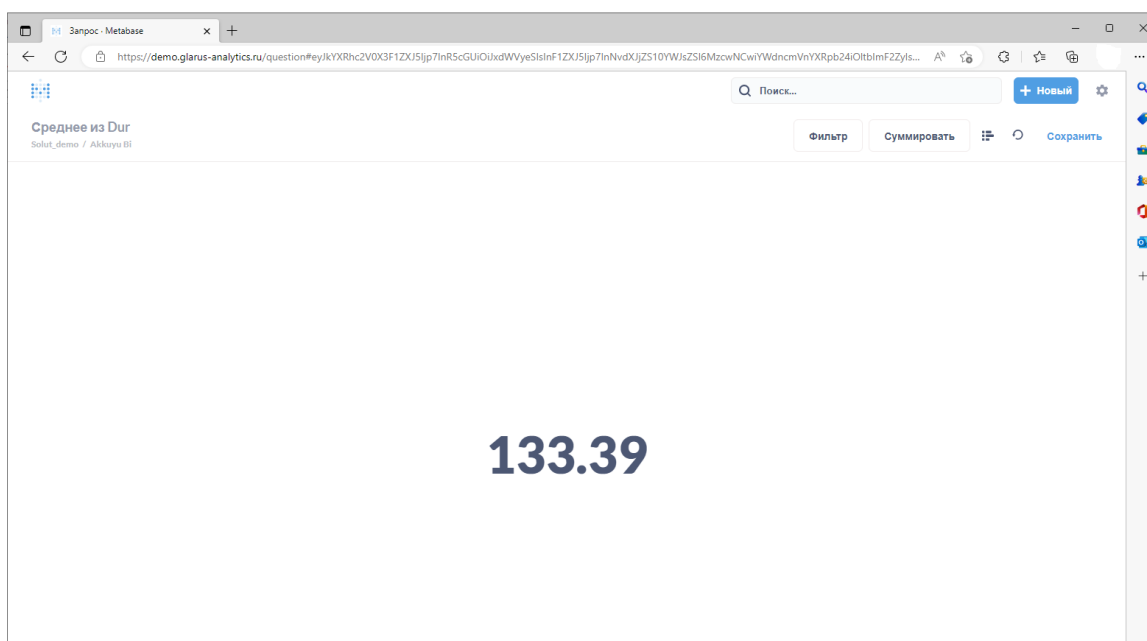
Запрос - Metabase

https://demo.glarus-analytics.ru/question#eyJkYXRhc2V0X3F1ZXJ5Ijp7InR5cGUiOiJxdWVyeSIsInF1ZXJ5Ijp7InNvdXJjZS10YWJsZSI6MzcwNCwiYWdncmVnYXRpb24iOltbImF2Zyls...

Поиск...

Новый

Среднее из Dur
Solut_demo / Akkuyu Bi

Фильтр

Суммировать

Сохранить

133.39